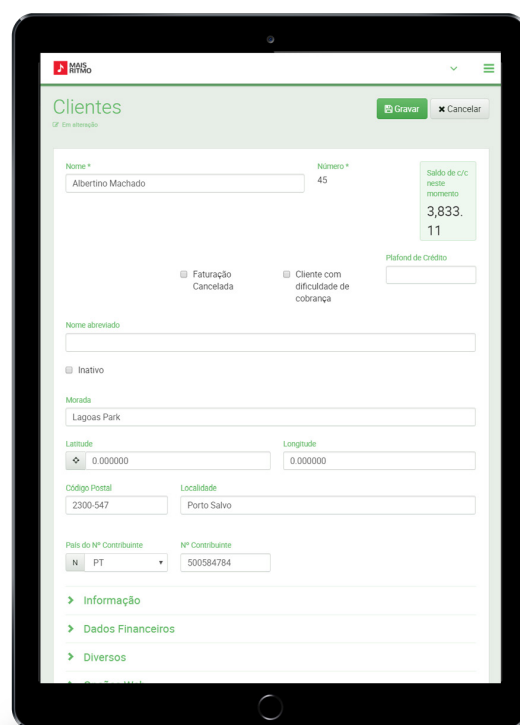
MAIS RITMO

Clientes
Em alteração

Gravar
Cancelar

Nome *
Albertino Machado

Número *
45

Saldo de c/c neste momento
3,833.11

Plafond de Crédito

Faturação Cancelada

Cliente com dificuldade de cobrança

Nome abreviado

Inativo

Morada
Lagoas Park

Latitude
0.000000

Longitude
0.000000

Código Postal
2300-547

Localidade
Porto Salvo

País do Nº Contribuinte
N PT

Nº Contribuinte
500584784

Informação

Dados Financeiros

Diversos

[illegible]